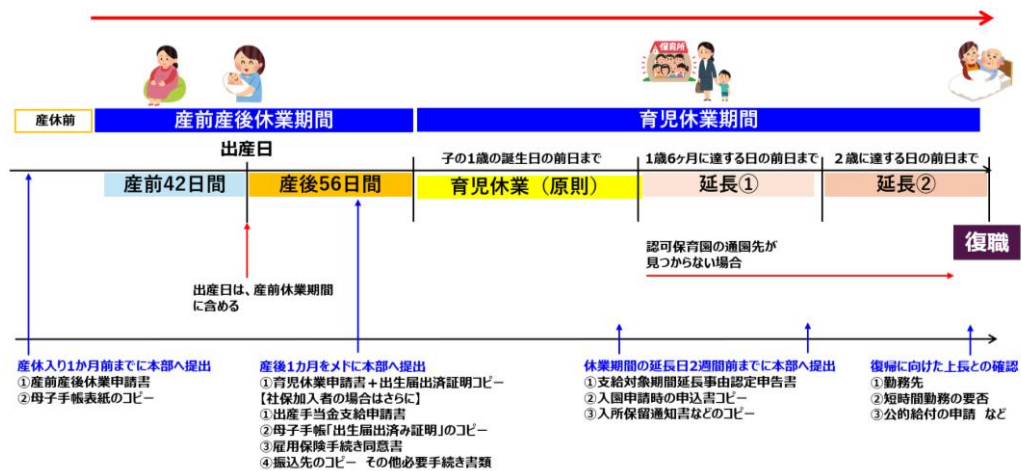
保育所

産休前

産前産後休業期間

育児休業期間

出産日

子の1歳の誕生日の前日まで

1歳6ヶ月に達する日の前日まで

2歳に達する日の前日まで

産前42日間

産後56日間

育児休業（原則）

延長①

延長②

復職

認可保育園の通園先が見つからない場合

出産日は、産前休業期間に含める

産休入り1か月前までに本部へ提出
①産前産後休業申請書
②母子手帳表紙のコピー

産後1カ月をメドに本部へ提出
①育児休業申請書＋出生届出済証明コピー
【社保加入者の場合はさらに】
①出産手当金支給申請書
②母子手帳「出生届出済み証明」のコピー
③雇用保険手続き同意書
④振込先のコピー　その他必要手続き書類

休業期間の延長日2週間前までに本部へ提出
①支給対象期間延長事由認定申告書
②入園申請時の申込書コピー
③入所保留通知書などのコピー

復帰に向けた上長との確認
①勤務先
②短時間勤務の要否
③公的給付の申請　など